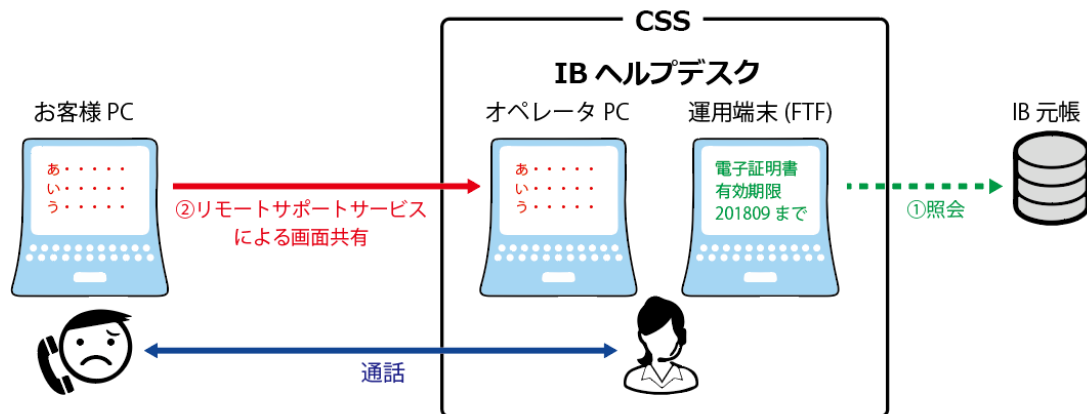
CSS

IB ヘルプデスク

お客様 PC

あ・・・・・
い・・・・・
う・・・・・

②リモートサポートサービスによる画面共有

オペレータ PC

あ・・・・・
い・・・・・
う・・・・・

運用端末 (FTF)

電子証明書
有効期限
201809 まで

①照会

IB 元帳

通話